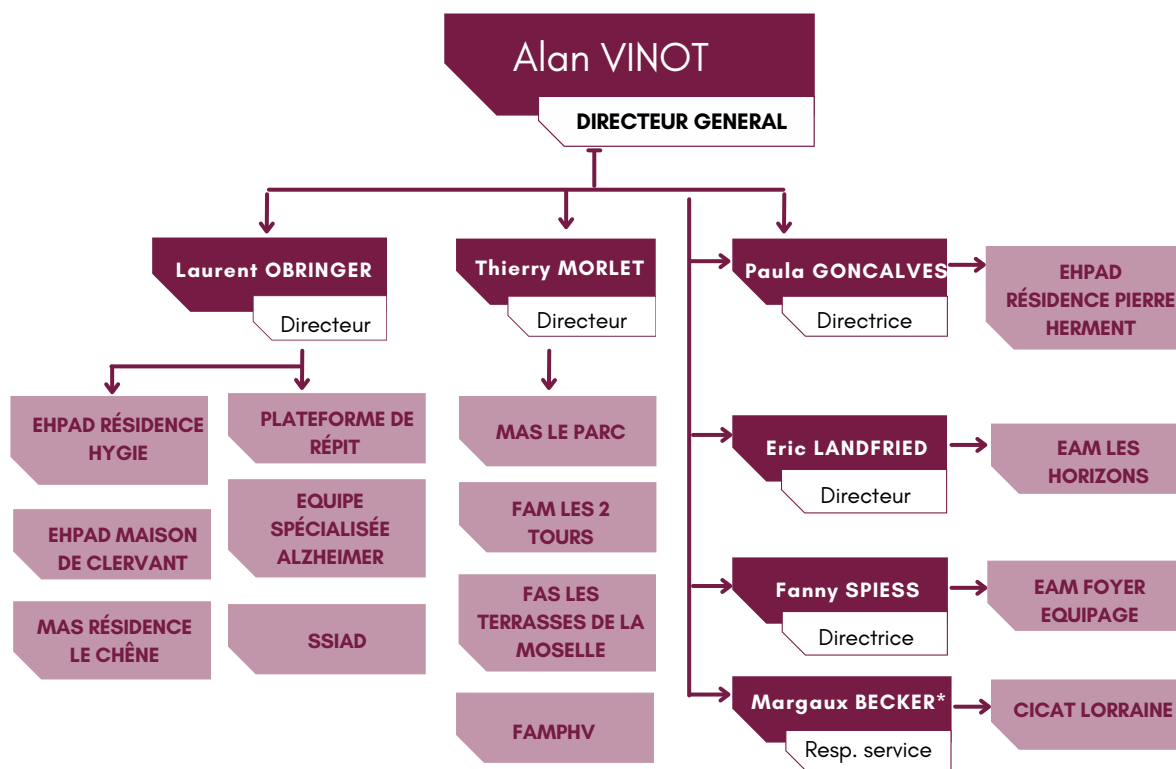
Alan VINOT

DIRECTEUR GENERAL

Laurent OBRINGER

Directeur

EHPAD RÉSIDENCE HYGIE

EHPAD MAISON DE CLERVANT

MAS RÉSIDENCE LE CHÊNE

PLATEFORME DE RÉPIT

EQUIPE SPÉCIALISÉE ALZHEIMER

SSIAD

Thierry MORLET

Directeur

MAS LE PARC

FAM LES 2 TOURS

FAS LES TERRASSES DE LA MOSELLE

FAMPHV

Paula GONCALVES

Directrice

EHPAD RÉSIDENCE PIERRE HERMENT

Eric LANDFRIED

Directeur

EAM LES HORIZONS

Fanny SPIESS

Directrice

EAM FOYER EQUIPAGE

Margaux BECKER*

Resp. service

CICAT LORRAINE